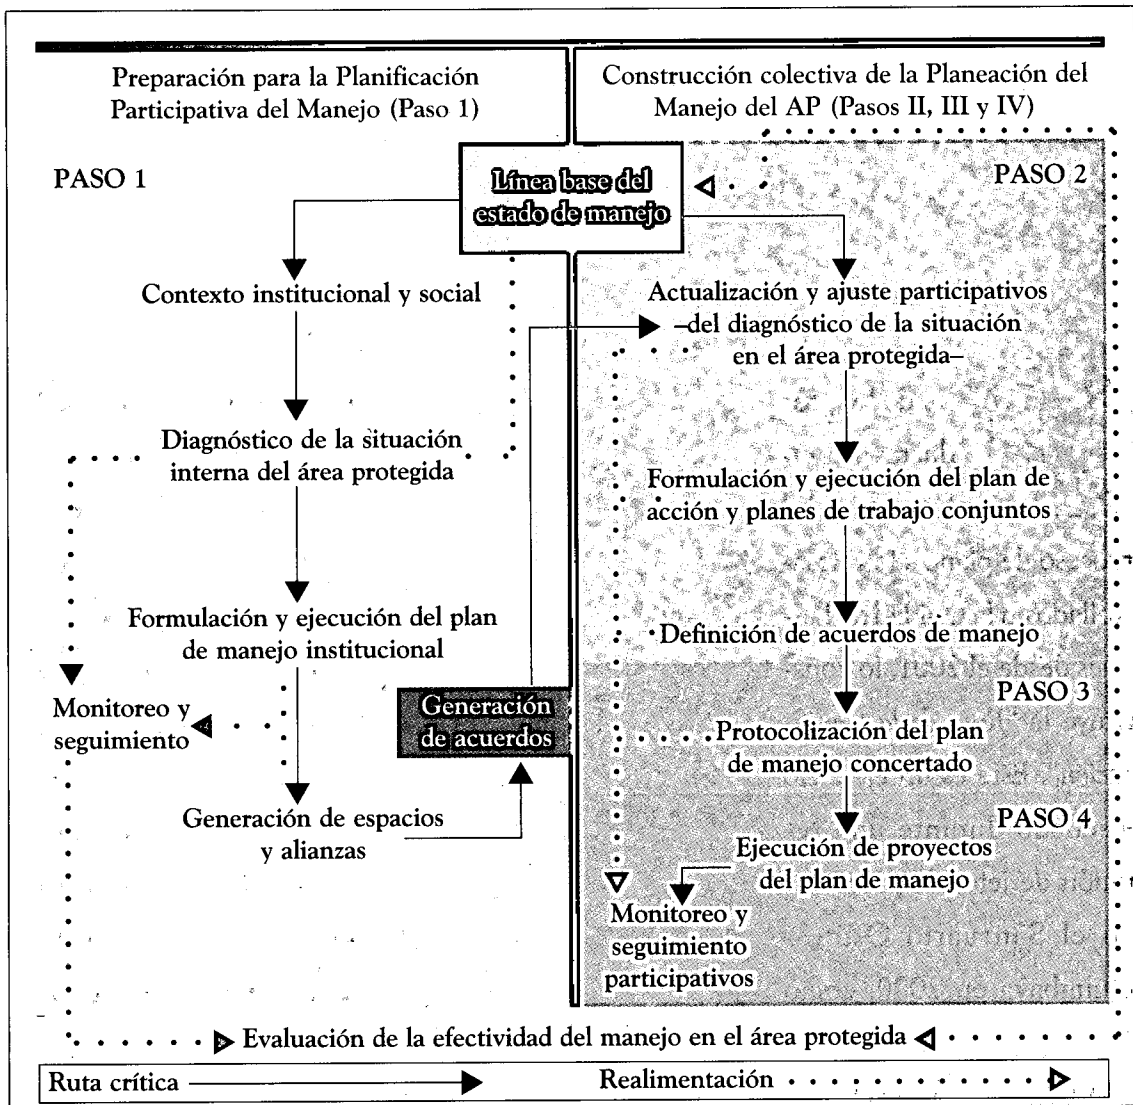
Preparación para la Planificación Participativa del Manejo (Paso 1)

Construcción colectiva de la Planeación del Manejo del AP (Pasos II, III y IV)

PASO 1

Línea base del estado de manejo

PASO 2

Contexto institucional y social

Actualización y ajuste participativos –del diagnóstico de la situación en el área protegida–

Diagnóstico de la situación interna del área protegida

Formulación y ejecución del plan de acción y planes de trabajo conjuntos

Formulación y ejecución del plan de manejo institucional

Definición de acuerdos de manejo

PASO 3

Monitoreo y seguimiento

Generación de acuerdos

Protocolización del plan de manejo concertado

PASO 4

Generación de espacios y alianzas

Ejecución de proyectos del plan de manejo

Monitoreo y seguimiento participativos

Evaluación de la efectividad del manejo en el área protegida

Ruta crítica

Realimentación